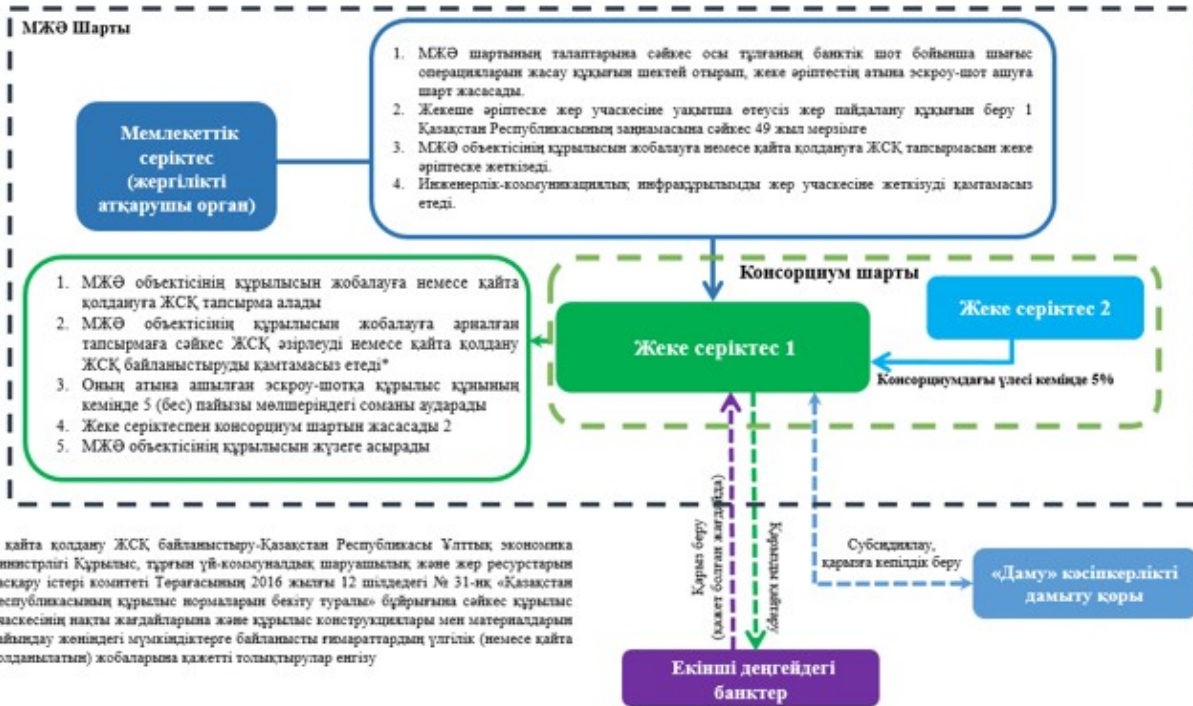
МЖӘ Шарты

Мемлекеттік серіктес (жергілікті атқарушы орган)

1. МЖӘ шартының талаптарына сәйкес осы тұлғаның банктік шот бойынша шығыс операцияларын жасау құқығын шектей отырып, жеке әріптестің атына эскроу-шот ашуға шарт жасасады.
2. Жекеше әріптеске жер учаскесіне уақытша өтеусіз жер пайдалану құқығын беру 1 Қазақстан Республикасының заңнамасына сәйкес 49 жыл мерзімге
3. МЖӘ объектісінің құрылысын жобалауға немесе қайта қолдануға ЖСҚ тапсырмасын жеке әріптеске жеткізеді.
4. Инженерлік-коммуникациялық инфрақұрылымды жер учаскесіне жеткізуді қамтамасыз етеді.

1. МЖӘ объектісінің құрылысын жобалауға немесе қайта қолдануға ЖСҚ тапсырма алады
2. МЖӘ объектісінің құрылысын жобалауға арналған тапсырмаға сәйкес ЖСҚ әзірлеуді немесе қайта қолдану ЖСҚ байланыстыруды қамтамасыз етеді*
3. Оның атына ашылған эскроу-шотқа құрылыс құнының кемінде 5 (бес) пайызы мөлшеріндегі соманы аударады
4. Жеке серіктеспен консорциум шартын жасасады 2
5. МЖӘ объектісінің құрылысын жүзеге асырады

Консорциум шарты

Жеке серіктес 2

Жеке серіктес 1

Консорциумдағы үлесі кемінде 5%

Қарыз беру (қажет болған жағдайда)

Қарызды қайтару

Субсидиялау, қарызға кепілдік беру

«Даму» кәсіпкерлікті дамыту қоры

Екінші деңгейдегі банктер

қайта қолдану ЖСҚ байланыстыру-Қазақстан Республикасы Ұлттық экономика инистрлігі Құрылыс, тұрғын үй-коммуналдық шаруашылық және жер ресурстарын асқару істері комитеті Төрағасының 2016 жылғы 12 шілдедегі № 31-нқ «Қазақстан еспубликасының құрылыс нормаларын бекіту туралы» бұйрығына сәйкес құрылыс часкесінің нақты жағдайларына және құрылыс конструкциялары мен материалдарын айдалану жөніндегі мүмкіндіктерге байланысты ғимараттардың үлгілік (немесе қайта олданылатын) жобаларына қажетті толықтырулар енгізу